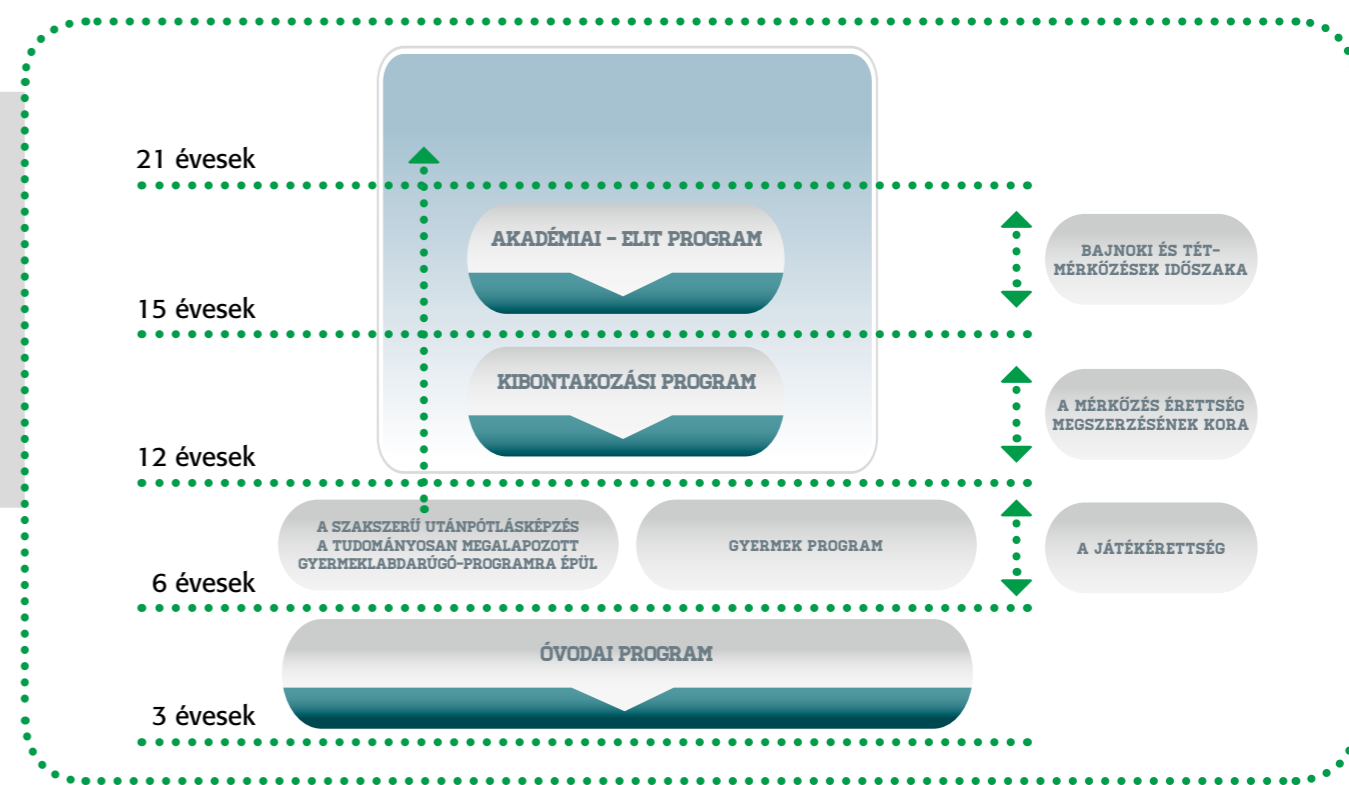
21 évesek

AKADÉMIAI – ELIT PROGRAM

BAJNOKI ÉS TÉT-MÉRKŐZÉSEK IDŐSZAKA

15 évesek

KIBONTAKOZÁSI PROGRAM

A MÉRKŐZÉS ÉRETTSÉG MEGSZERZÉSÉNEK KORA

12 évesek

A SZAKSZERŰ UTÁNPÓTLÁSKÉPZÉS A TUDOMÁNYOSAN MEGALAPOZOTT GYERMEKLABDARÚGÓ-PROGRAMRA ÉPÜL

GYERMEK PROGRAM

A JÁTÉKÉRETTSÉG

6 évesek

ÓVODAI PROGRAM

3 évesek